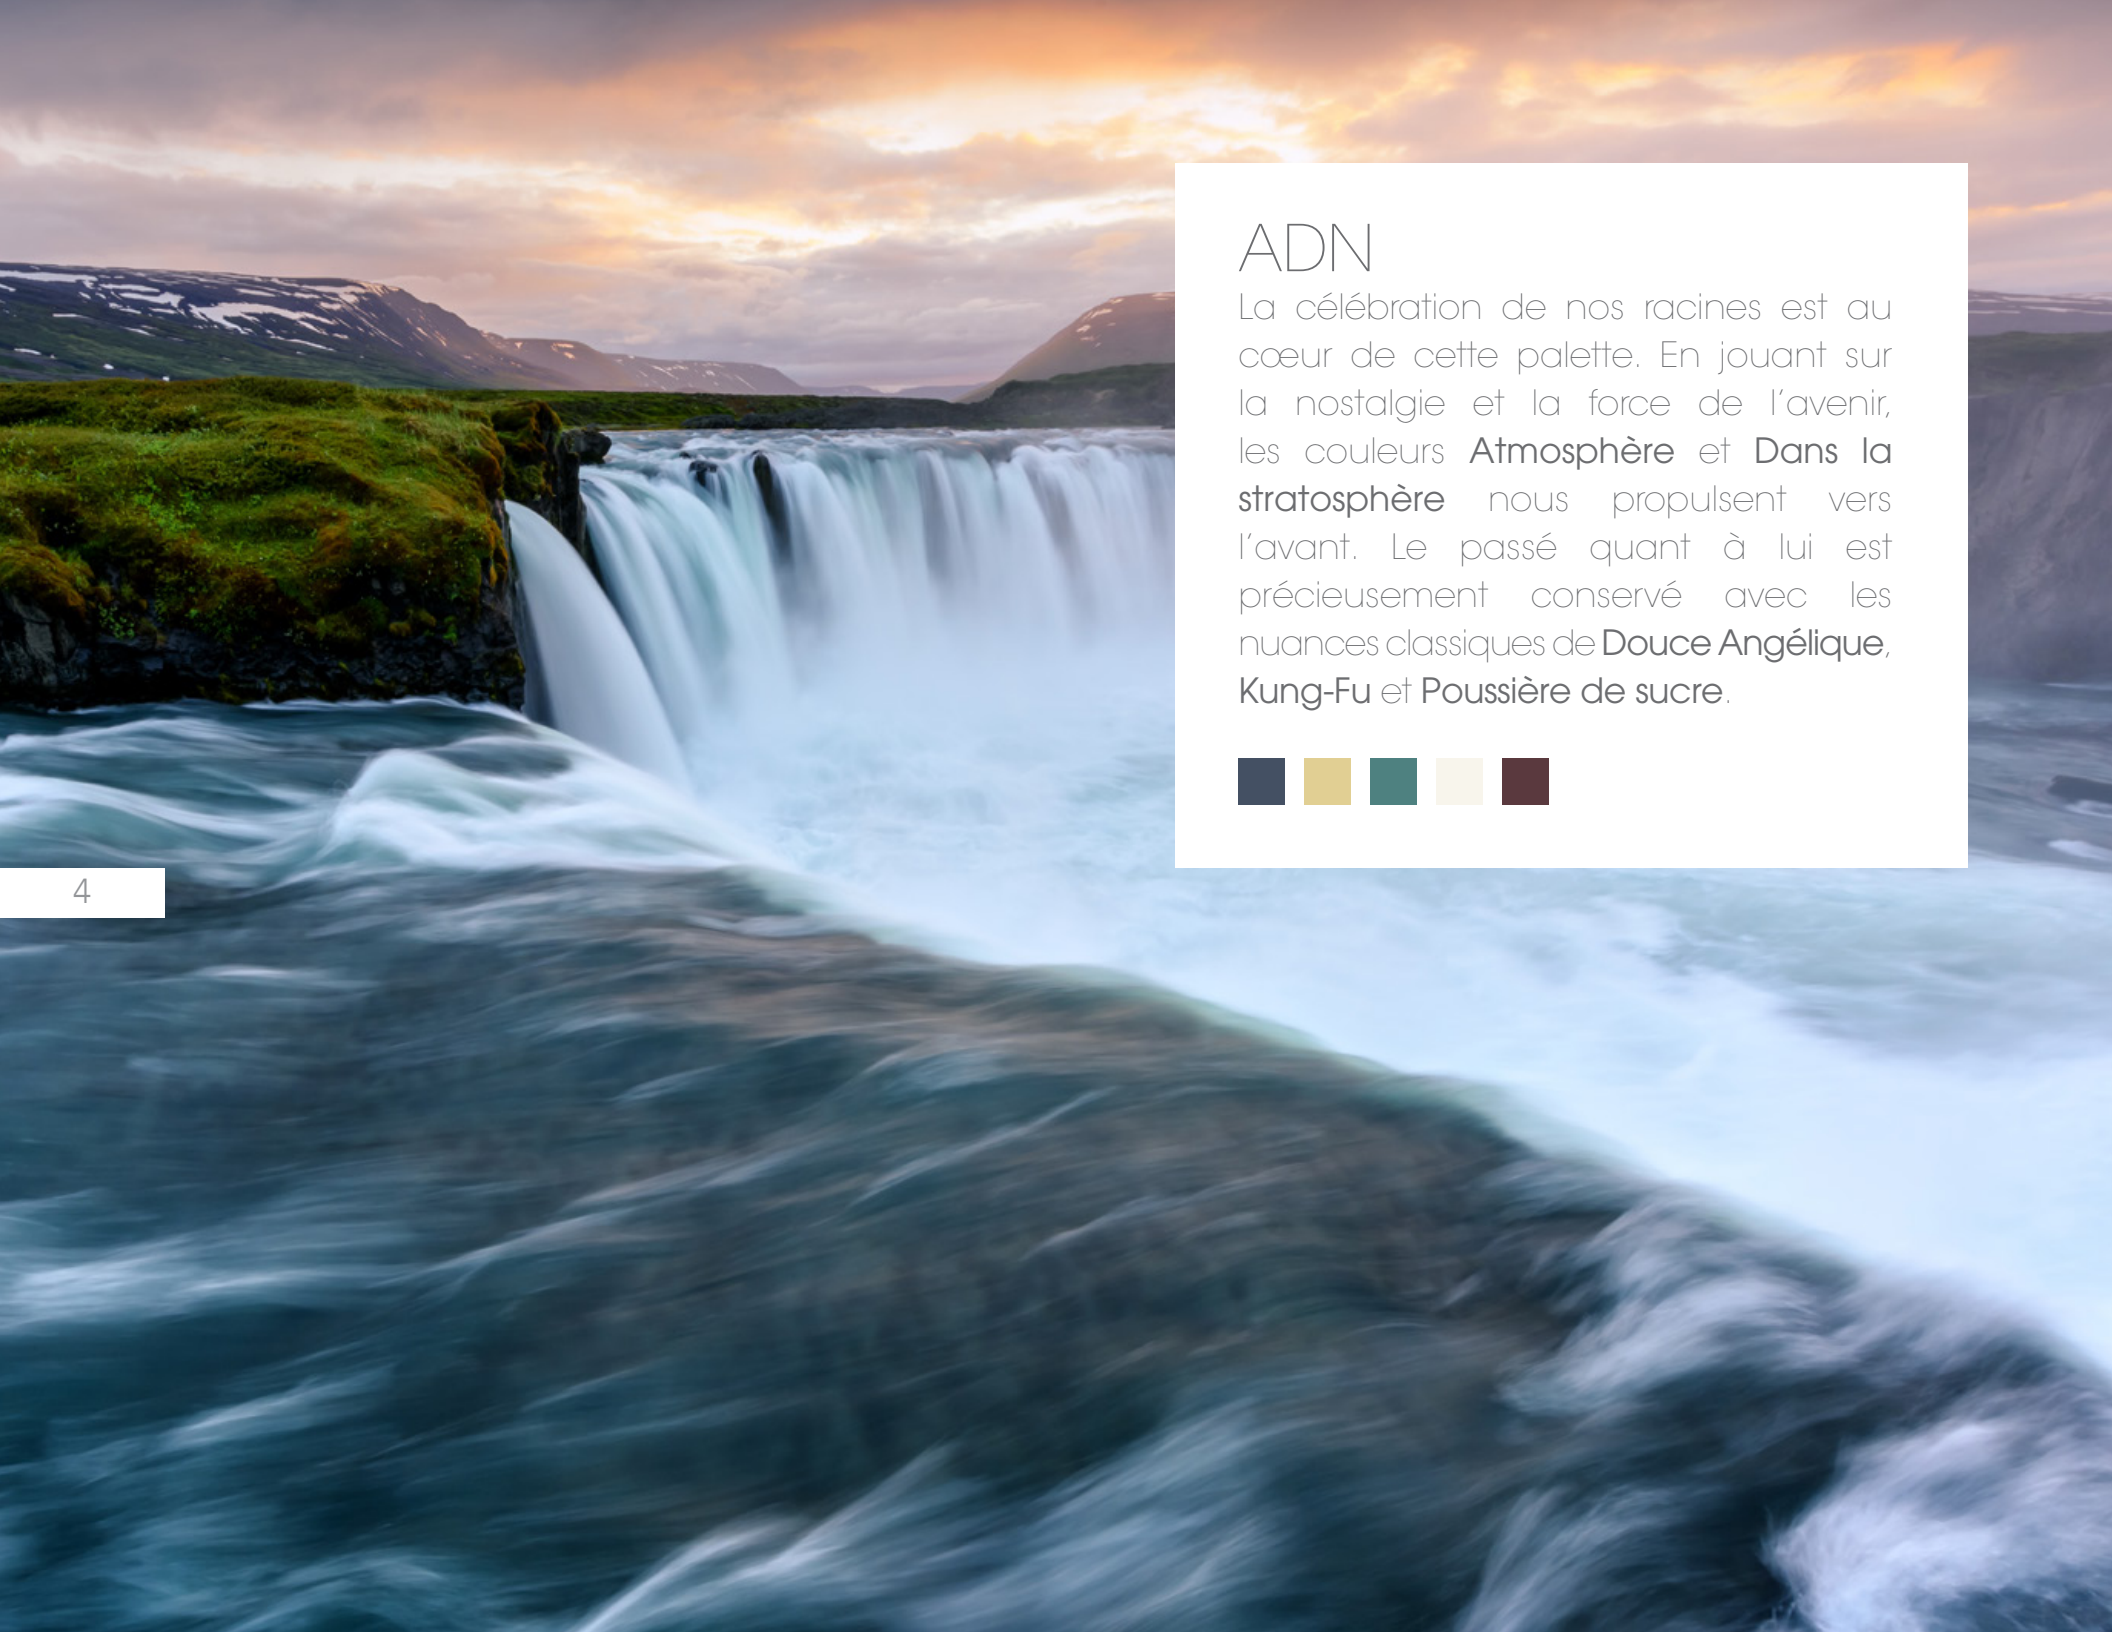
ADN

La célébration de nos racines est au cœur de cette palette. En jouant sur la nostalgie et la force de l'avenir, les couleurs Atmosphère et Dans la stratosphère nous propulsent vers l'avant. Le passé quant à lui est précieusement conservé avec les nuances classiques de Douce Angélique, Kung-Fu et Poussière de sucre.

4